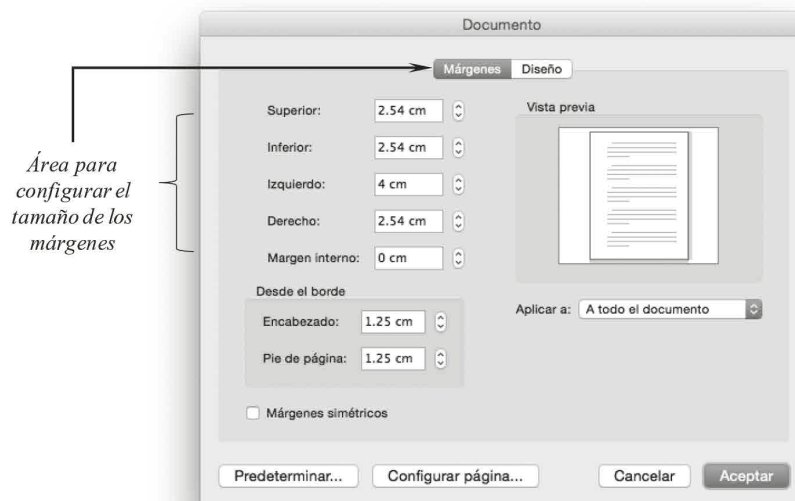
Documento

Márgenes Diseño

Área para configurar el tamaño de los márgenes

Superior: 2.54 cm

Inferior: 2.54 cm

Izquierdo: 4 cm

Derecho: 2.54 cm

Margen interno: 0 cm

Vista previa

Desde el borde

Encabezado: 1.25 cm

Pie de página: 1.25 cm

Aplicar a: A todo el documento

Márgenes simétricos

Predeterminar... Configurar página... Cancelar Aceptar